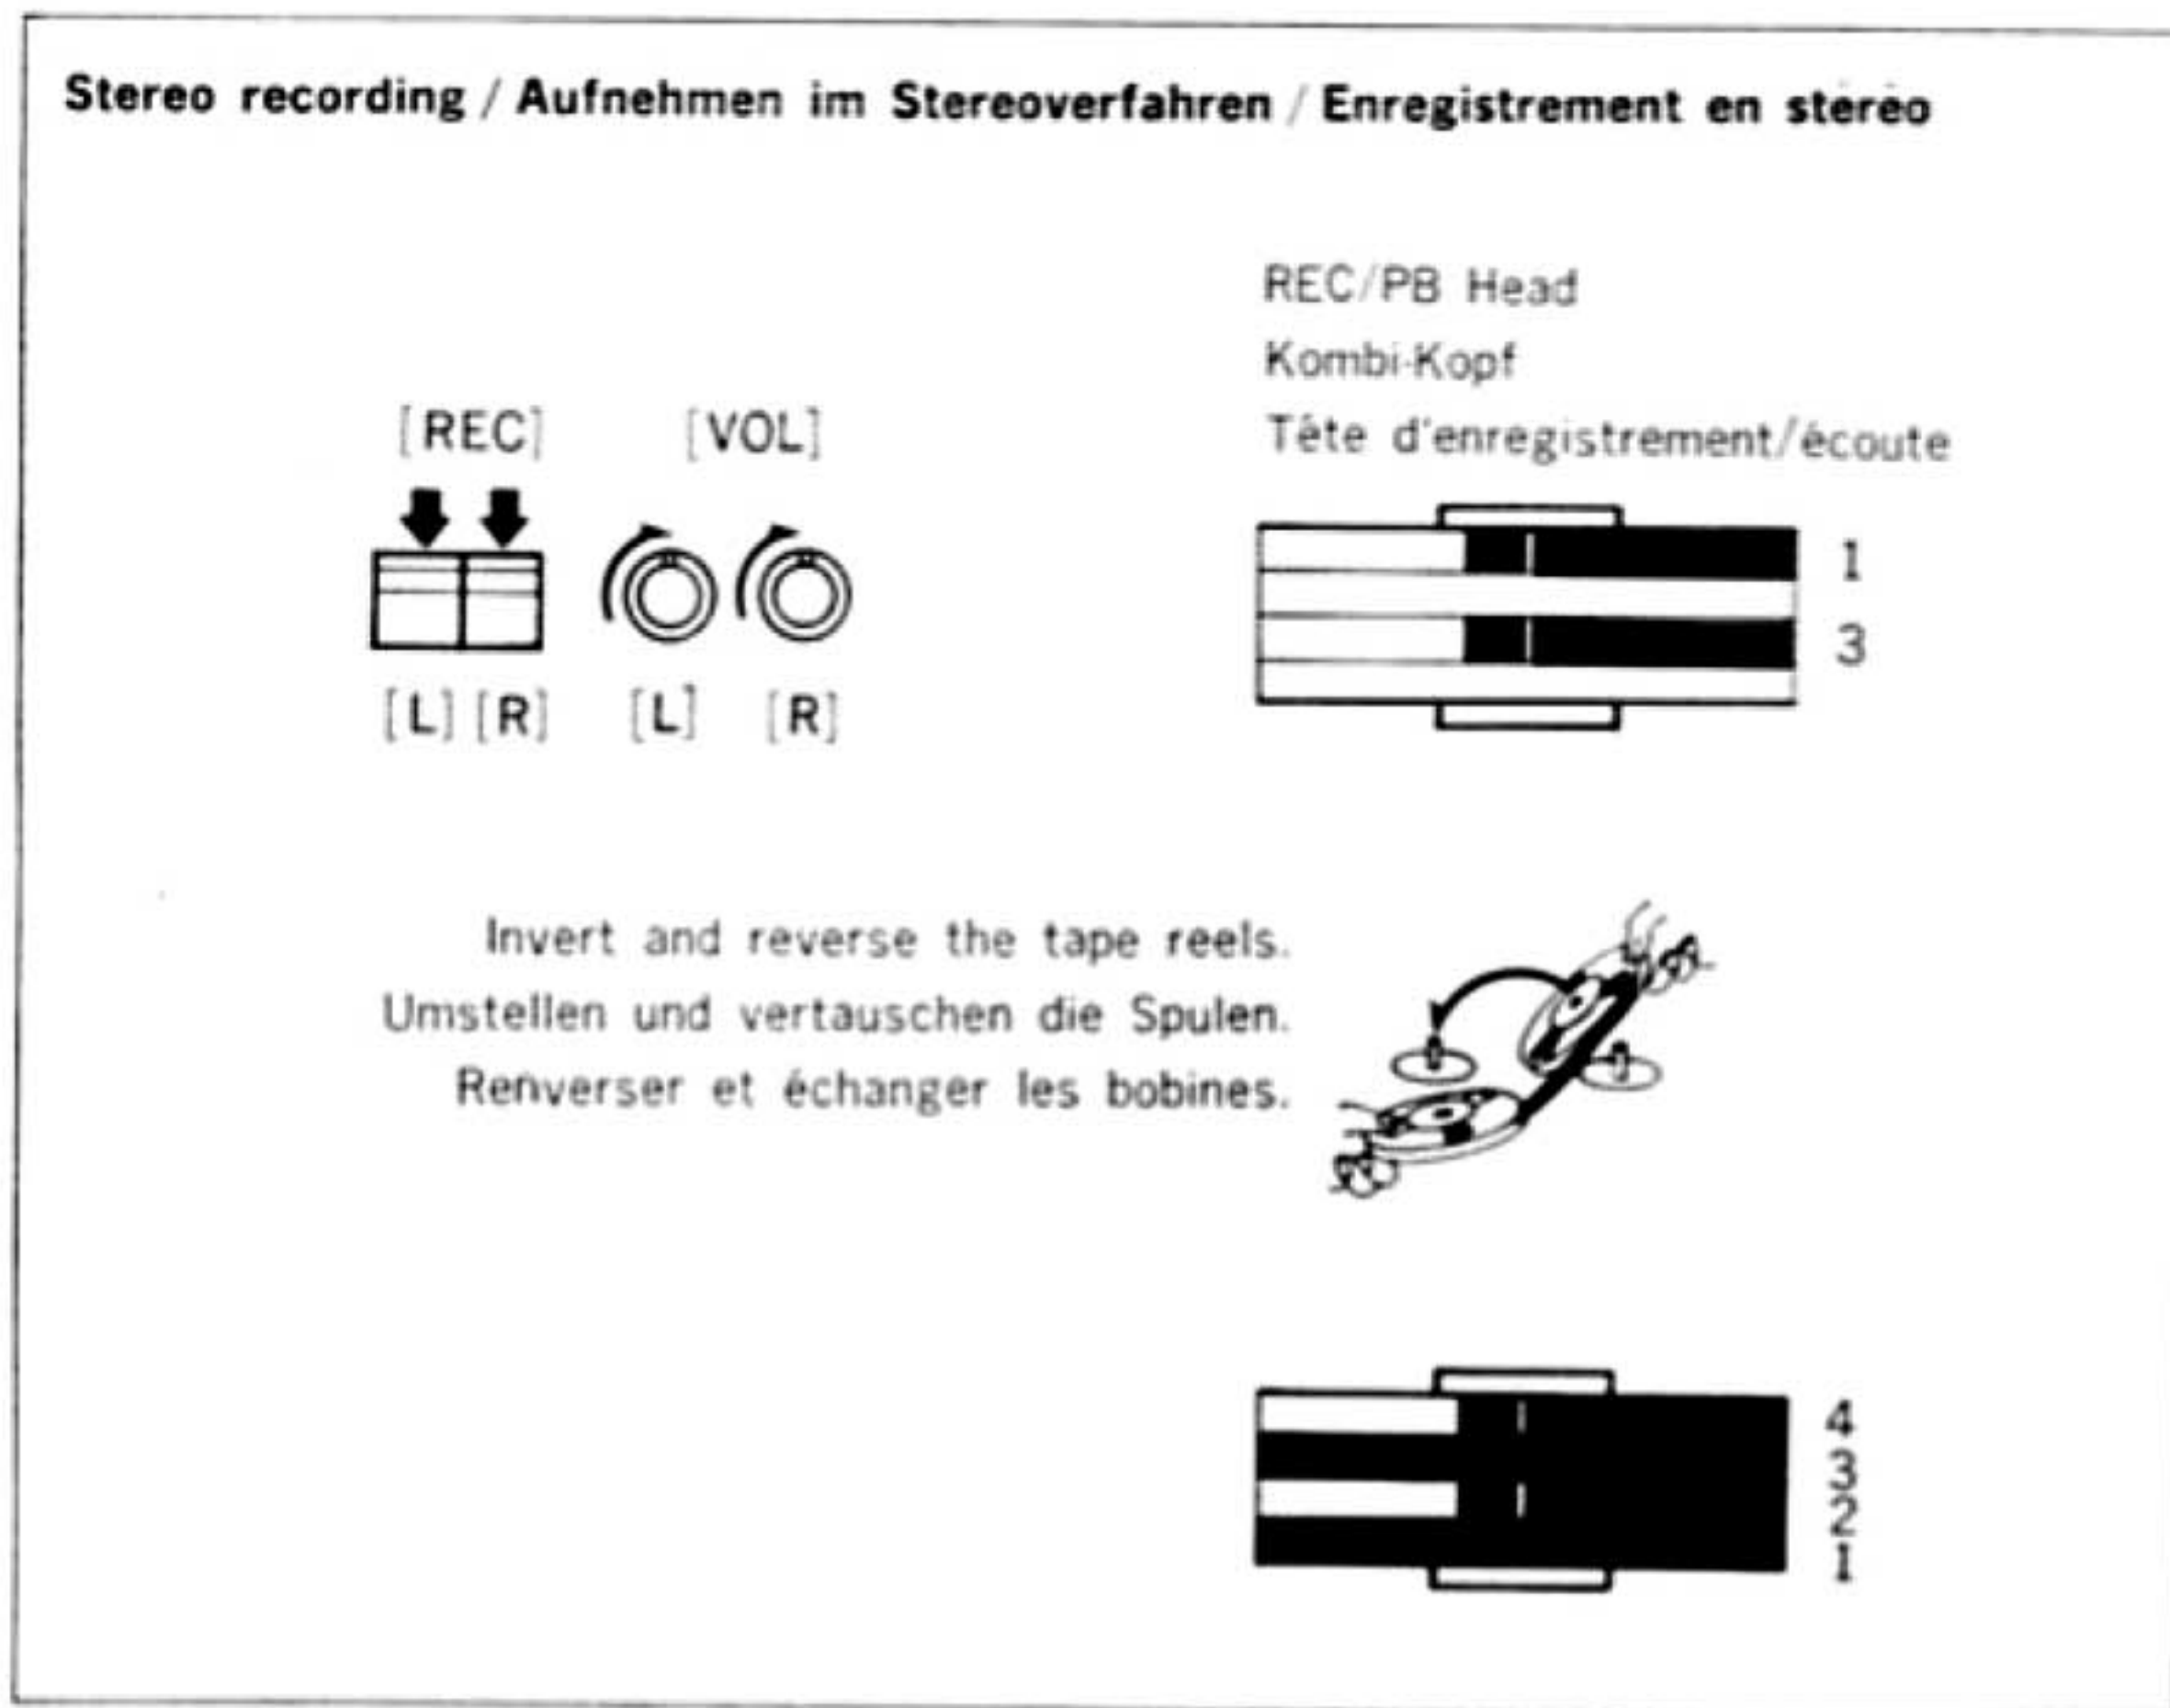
Stereo recording / Aufnehmen im Stereoverfahren / Enregistrement en stereo

[REC]

[VOL]

[L] [R]

[L]

[R]

REC/PB Head

Kombi-Kopf

Téte d'enregistrement/écoute

1

3

Invert and reverse the tape reels.
Umstellen und vertauschen die Spulen.
Renverser et échanger les bobines.

4
3
2
1